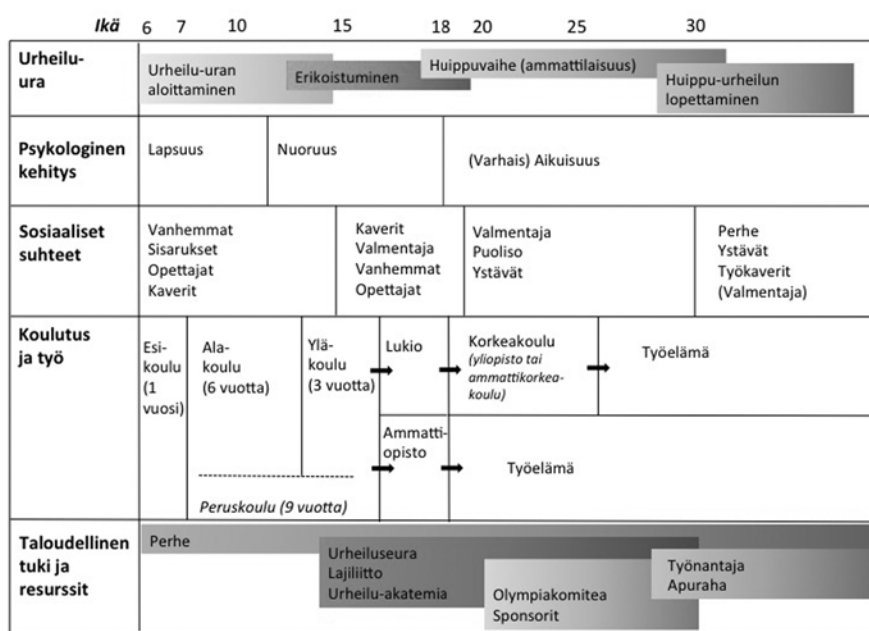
| Ikä | 6 7 10 15 18 20 25 30 |
|---|---|
| Urheiluura | Urheilu-uran aloittaminen; Erikoistuminen; Huippuvaihe (ammattilaisuus); Huippu-urheilun lopettaminen |
| Psykologinen kehitys | Lapsuus; Nuoruus; (Varhais) Aikuisuus |
| Sosiaaliset suhteet | Vanhemmat Sisarukset Opettajat Kaverit; Kaverit Valmentaja Vanhemmat Opettajat; Valmentaja Puoliso Ystävät; Perhe Ystävät Työkaverit (Valmentaja) |
| Koulutus ja työ | Esikoulu (1 vuosi); Alakoulu (6 vuotta); Yläkoulu (3 vuotta); Peruskoulu (9 vuotta); Lukio; Korkeakoulu (yliopisto tai ammattikorkeakoulu); Työelämä; Ammattiopisto; Työelämä |
| Taloudellinen tuki ja resurssit | Perhe; Urheiluseura Lajiliitto Urheilu-akatemia; Olympiakomitea Sponsorit; Työnantaja Apuraha |